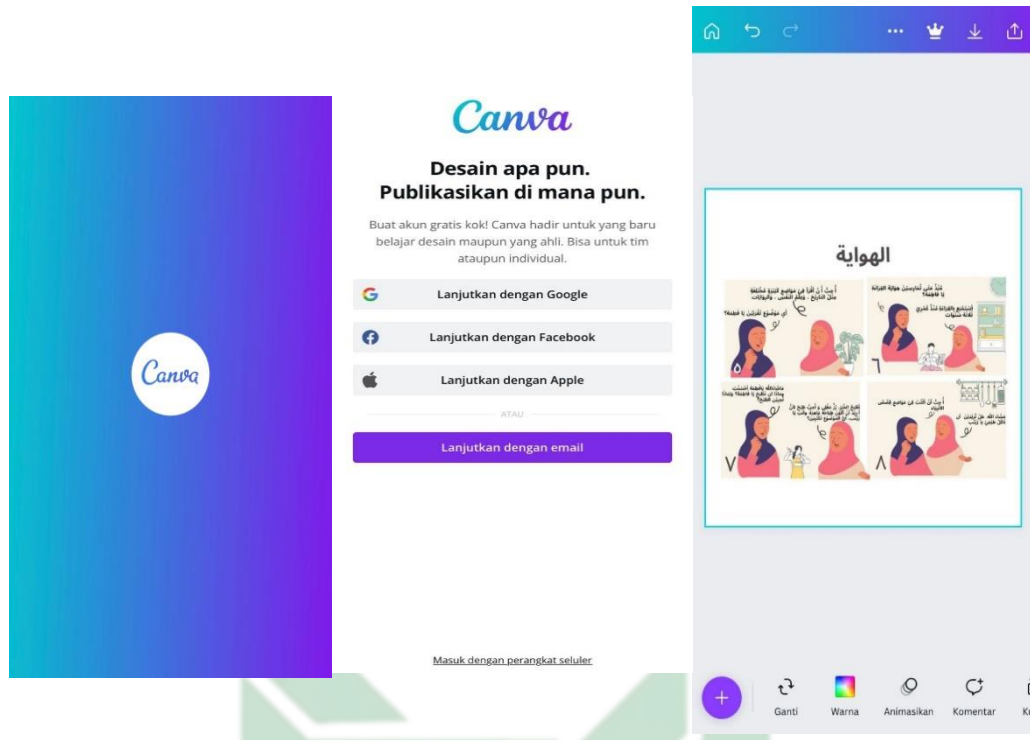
Canva

Canva

Desain apa pun.
Publikasikan di mana pun.

Buat akun gratis kok! Canva hadir untuk yang baru belajar desain maupun yang ahli. Bisa untuk tim ataupun individual.

Lanjutkan dengan Google

Lanjutkan dengan Facebook

Lanjutkan dengan Apple

ATAU

Lanjutkan dengan email

Masuk dengan perangkat seluler

الهواية

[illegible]

٥ ٦ ٧ ٨

Ganti Warna Animasikan Komentar K